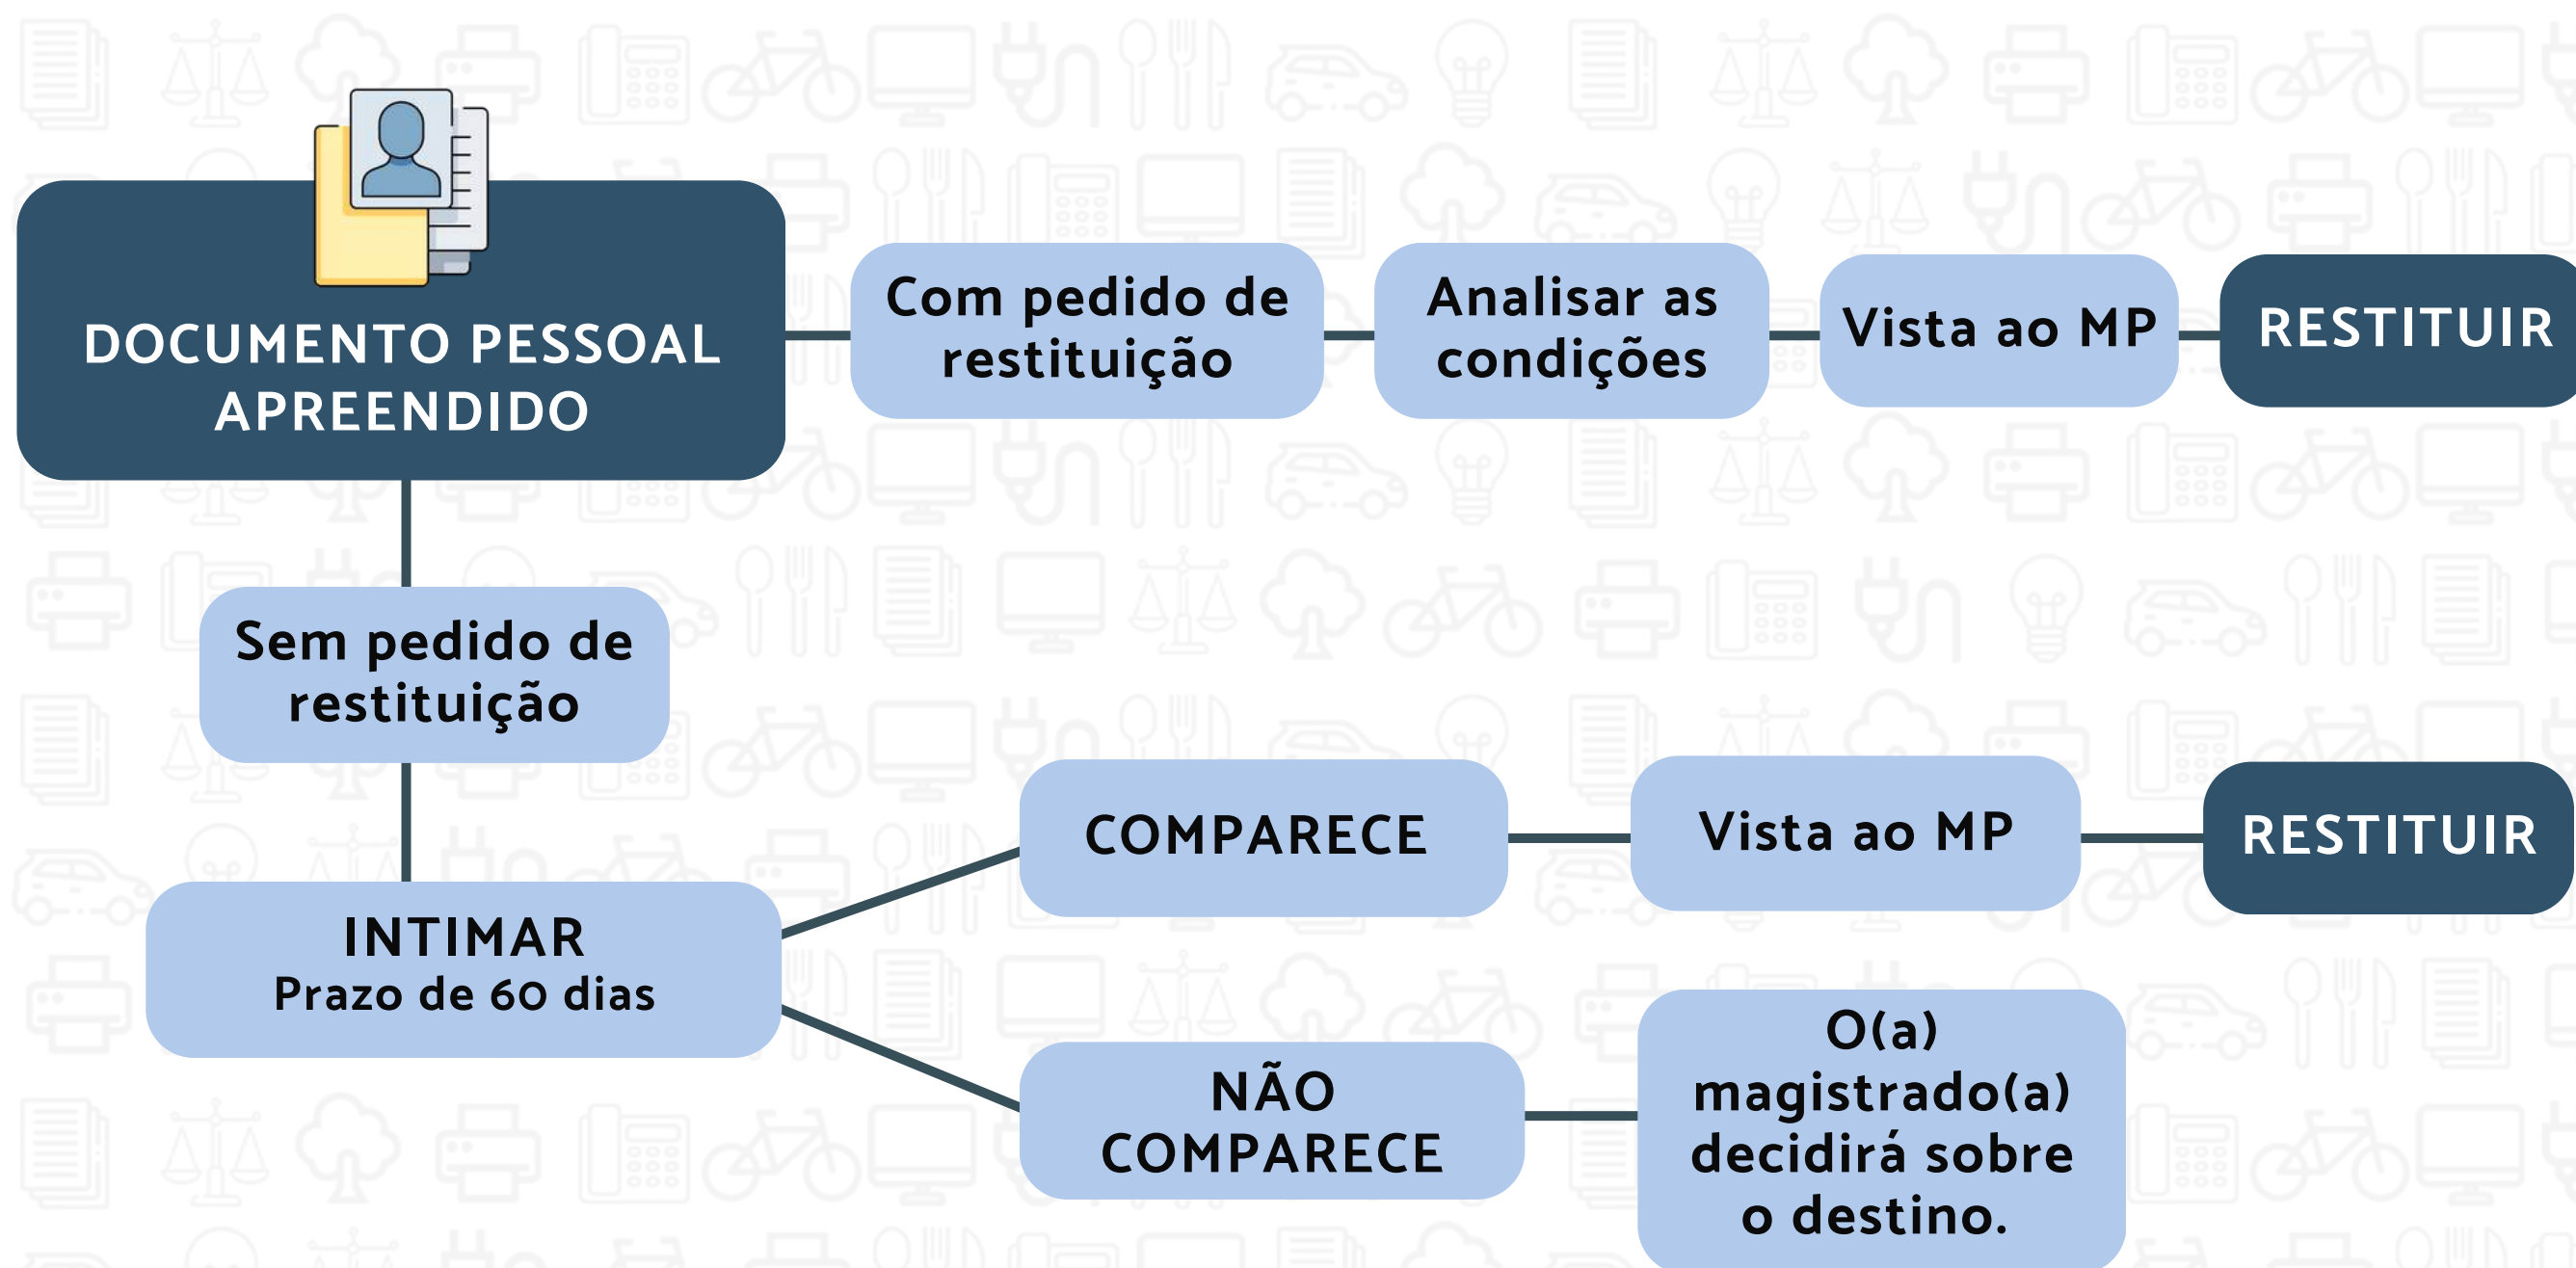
DOCUMENTO PESSOAL APREENDIDO

Com pedido de restituição

Analisar as condições

Vista ao MP

RESTITUIR

Sem pedido de restituição

INTIMAR
Prazo de 60 dias

COMPARECE

Vista ao MP

RESTITUIR

NÃO COMPARECE

O(a) magistrado(a) decidirá sobre o destino.